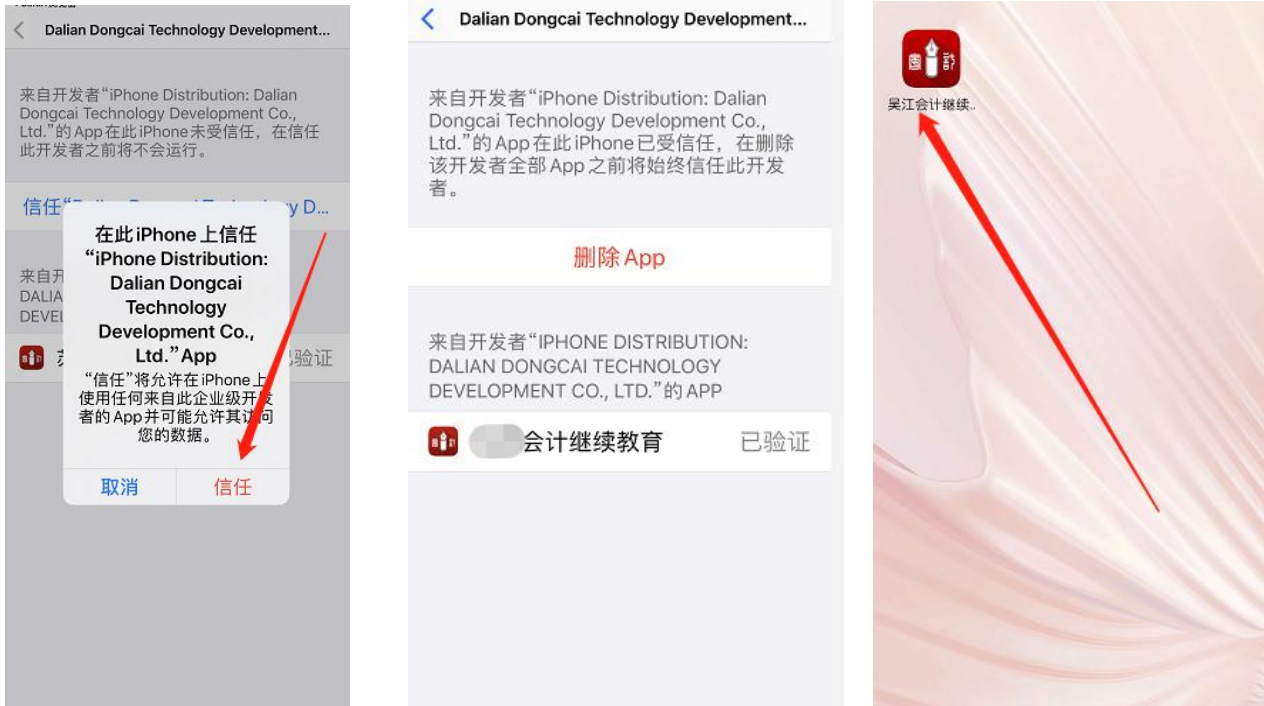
Dalian Dongcai Technology Development...

来自开发者“iPhone Distribution: Dalian Dongcai Technology Development Co., Ltd.”的App在此iPhone未受信任，在信任此开发者之前将不会运行。

信任“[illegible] D...

来自开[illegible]
DALI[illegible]
DEVEL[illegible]

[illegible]已验证

在此iPhone上信任“iPhone Distribution: Dalian Dongcai Technology Development Co., Ltd.”App

“信任”将允许在iPhone上使用任何来自此企业级开发者的App并可能允许其访问您的数据。

取消
信任

Dalian Dongcai Technology Development...

来自开发者“iPhone Distribution: Dalian Dongcai Technology Development Co., Ltd.”的App在此iPhone已受信任，在删除该开发者全部App之前将始终信任此开发者。

删除App

来自开发者“IPHONE DISTRIBUTION: DALIAN DONGCAI TECHNOLOGY DEVELOPMENT CO., LTD.”的APP

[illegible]会计继续教育 已验证

吴江会计继续..